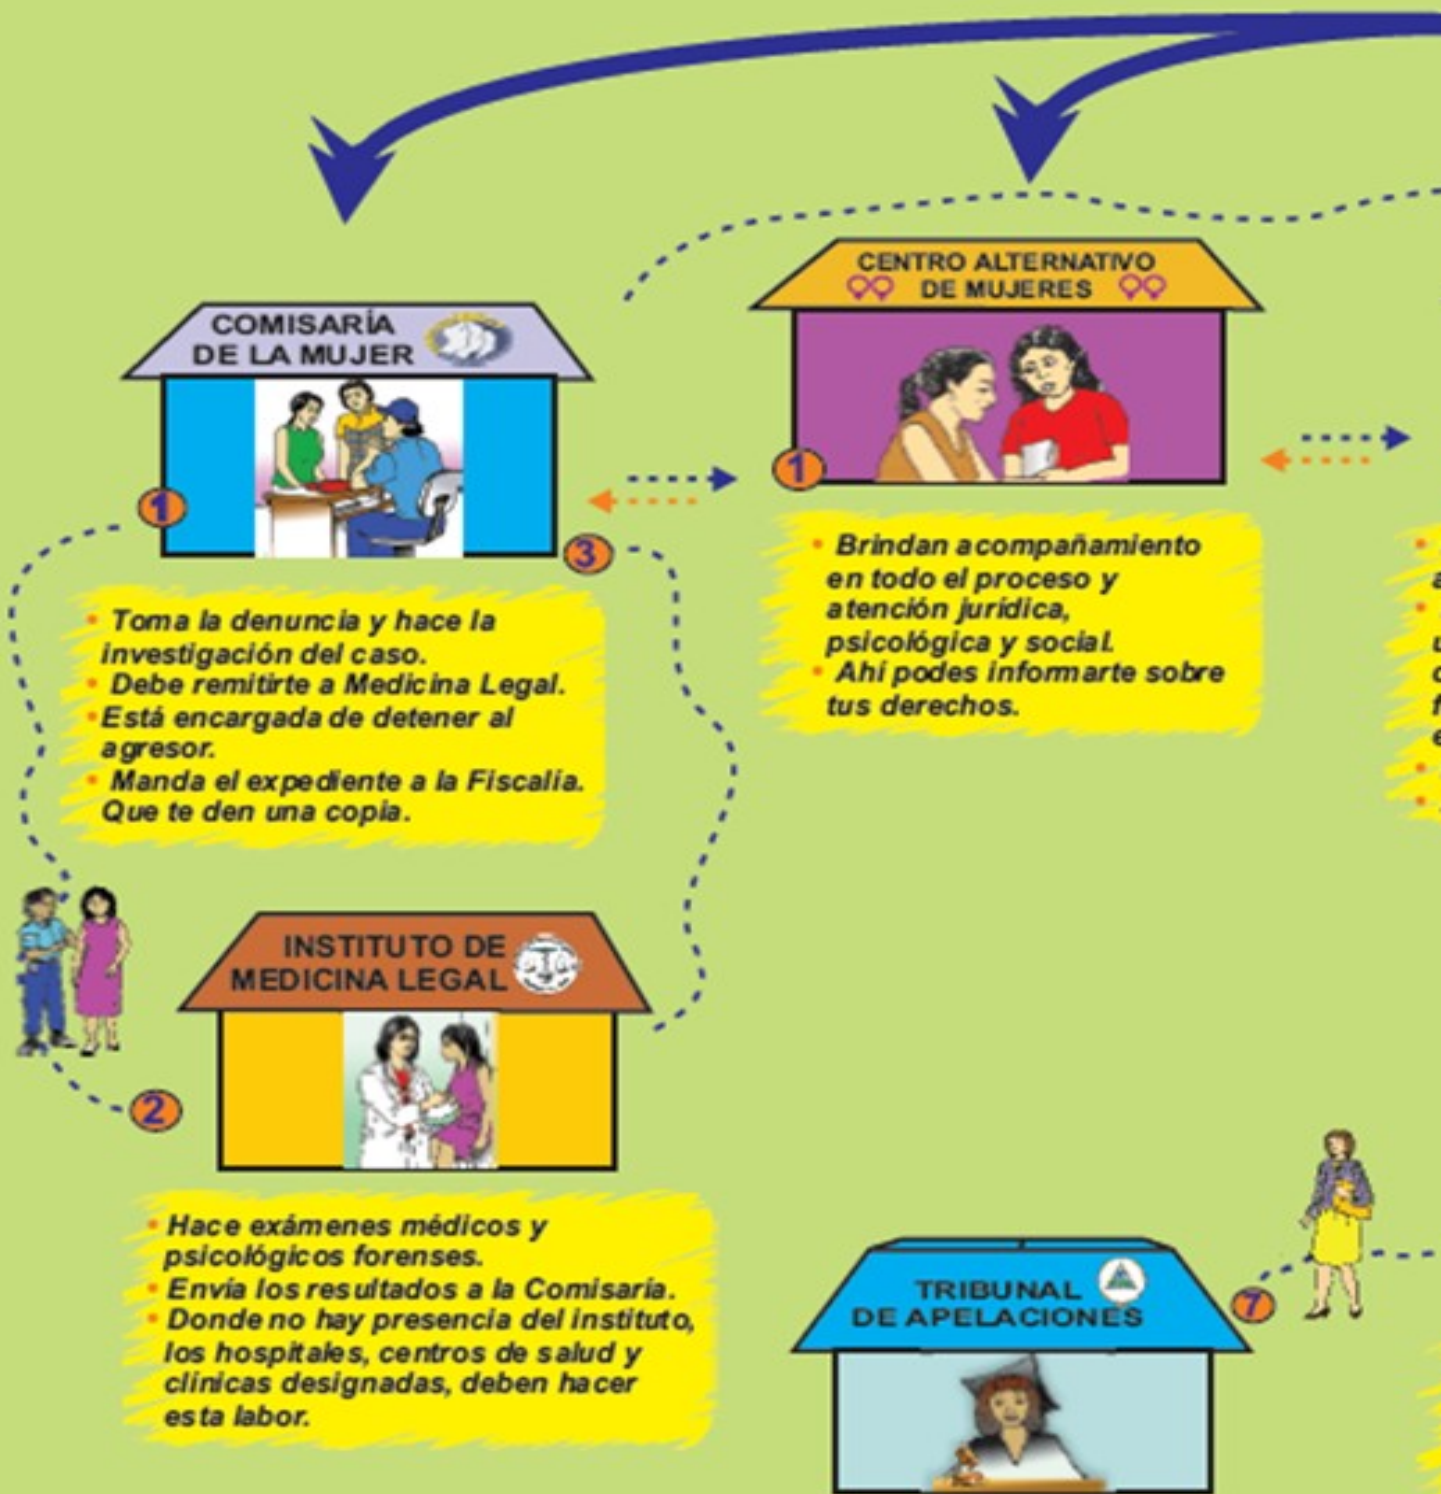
CENTRO ALTERNATIVO DE MUJERES

COMISARÍA DE LA MUJER

1

1

3

• Brindan acompañamiento en todo el proceso y atención jurídica, psicológica y social.
• Ahí podes informarte sobre tus derechos.

• Toma la denuncia y hace la investigación del caso.
• Debe remitirte a Medicina Legal.
• Está encargada de detener al agresor.
• Manda el expediente a la Fiscalía. Que te den una copia.

INSTITUTO DE MEDICINA LEGAL

2

• Hace exámenes médicos y psicológicos forenses.
• Envía los resultados a la Comisaría.
• Donde no hay presencia del instituto, los hospitales, centros de salud y clínicas designadas, deben hacer esta labor.

TRIBUNAL DE APELACIONES

7